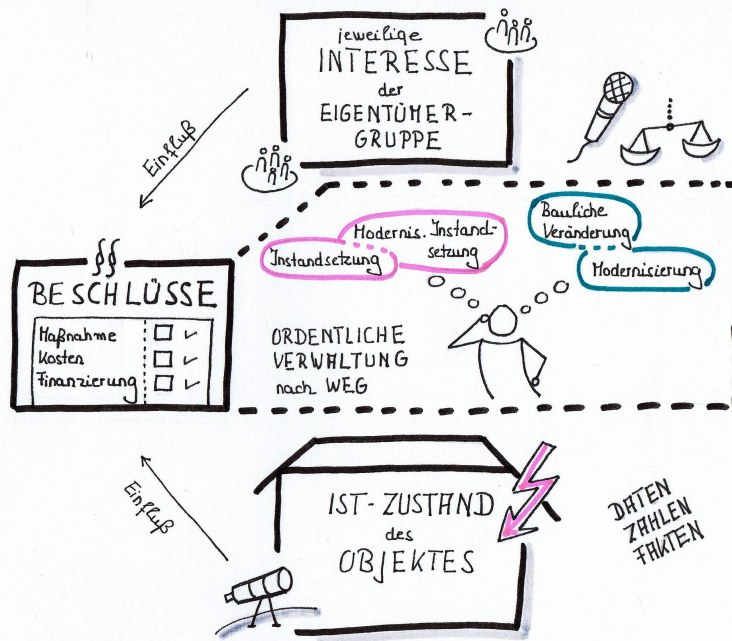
jeweilige
INTERESSE
der
EIGENTÜMER-
GRUPPE

Einfluß

BESCHLÜSSE

Maßnahme
Kosten
Finanzierung

Instandsetzung

Modernis. Instandsetzung

Bauliche Veränderung

Modernisierung

ORDENTLICHE
VERWALTUNG
nach WEG

Einfluß

IST-ZUSTAND
des
OBJEKTES

DATEN
ZAHLEN
FAKTEN